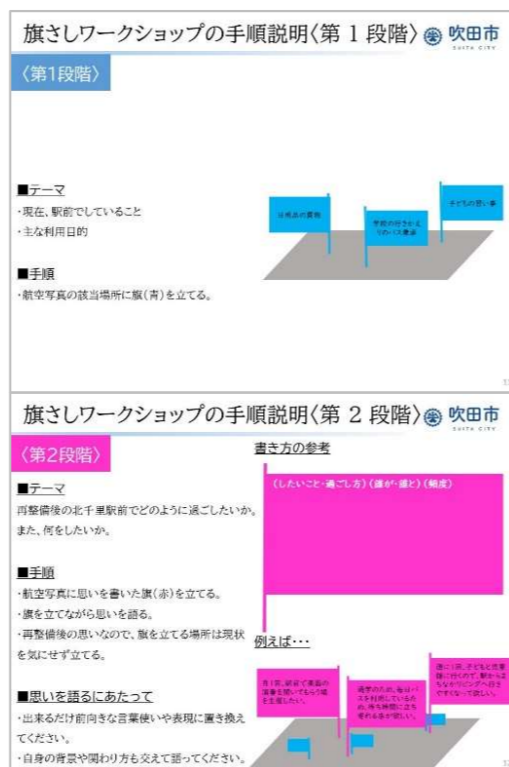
旗さしワークショップの手順説明〈第 1 段階〉 吹田市 SUITA CITY

〈第1段階〉

■テーマ
・現在、駅前でしていること
・主な利用目的

■手順
・航空写真の該当場所に旗(青)を立てる。

日用品の買物

学校の行きかえりのバス乗車

子どもの習い事

旗さしワークショップの手順説明〈第 2 段階〉 吹田市 SUITA CITY

〈第2段階〉

■テーマ
再整備後の北千里駅前でどのように過ごしたいか。また、何をしたいか。

■手順
・航空写真に思いを書いた旗(赤)を立てる。
・旗を立てながら思いを語る。
・再整備後の思いなので、旗を立てる場所は現状を気にせず立てる。

■思いを語るにあたって
・出来るだけ前向きな言葉使いや表現に置き換えてください。
・自身の背景や関わり方も交えて語ってください。

書き方の参考

(したいこと・過ごし方)(誰が・誰と)(頻度)

例えば・・・

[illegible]

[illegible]

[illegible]